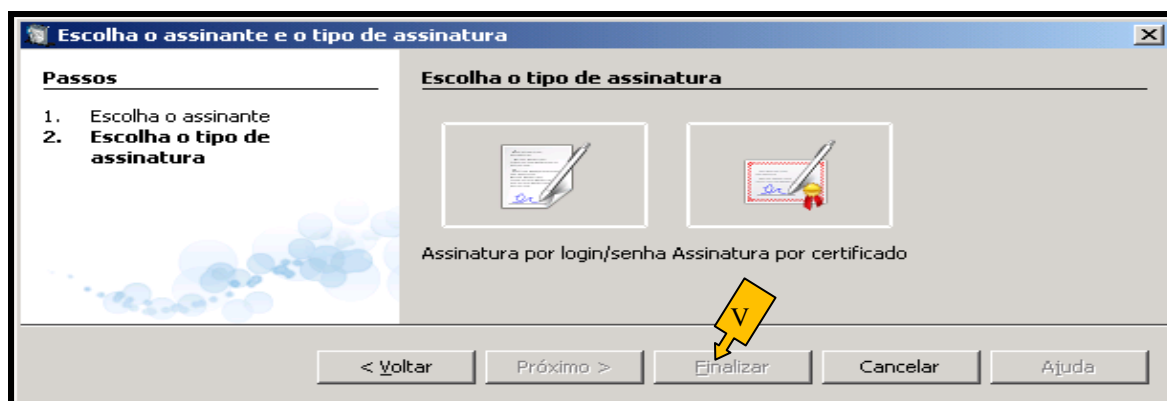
Escolha o assinante e o tipo de assinatura

Passos

1. Escolha o assinante
2. Escolha o tipo de assinatura

Escolha o tipo de assinatura

Assinatura por login/senha Assinatura por certificado

V

< Voltar Próximo > Finalizar Cancelar Ajuda